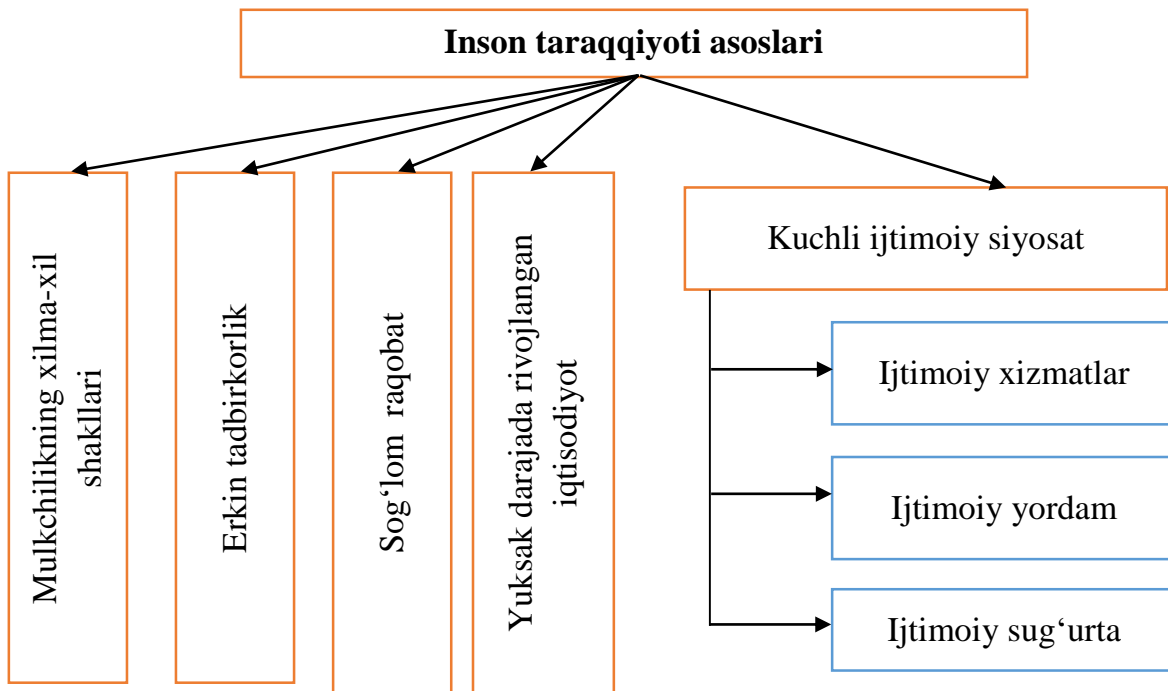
Inson taraqqiyoti asoslari

Mulkchilikning xilma-xil shakllari

Erkin tadbirkorlik

Sog‘lom raqobat

Yuksak darajada rivojlangan iqtisodiyot

Kuchli ijtimoiy siyosat

Ijtimoiy xizmatlar

Ijtimoiy yordam

Ijtimoiy sug‘urta